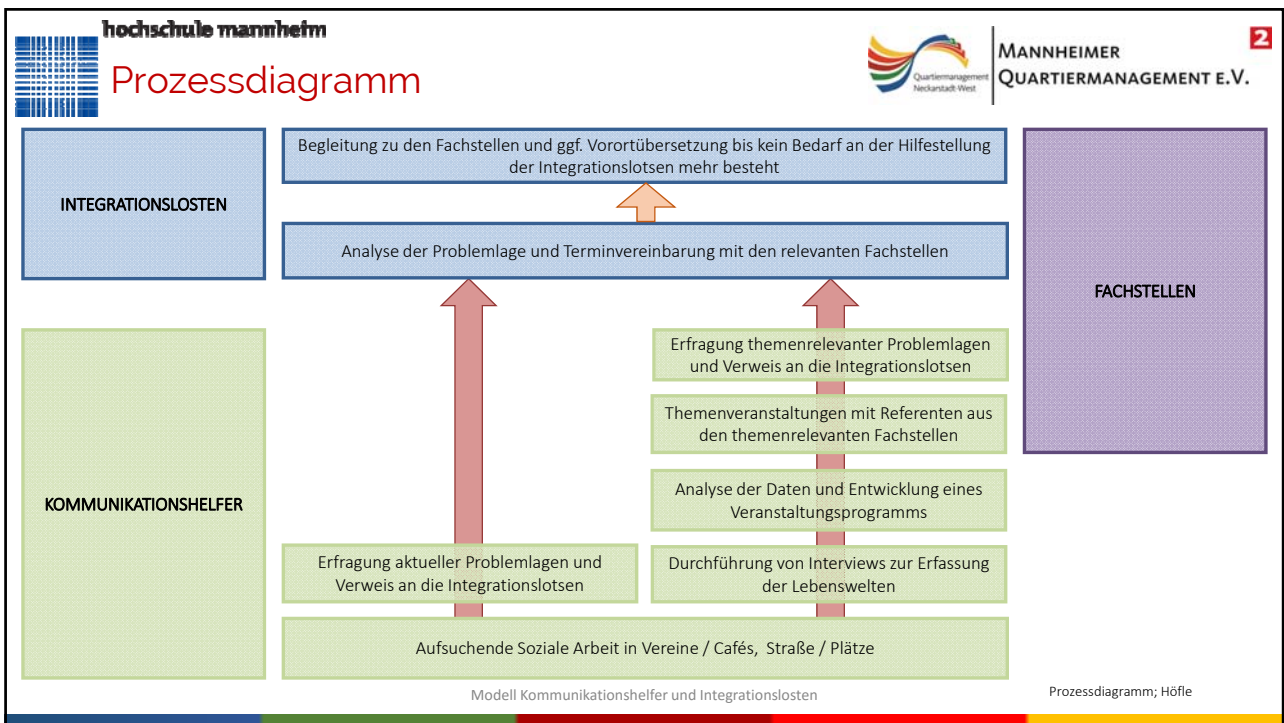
hochschule mannheim

Prozessdiagramm

Quartiermanagement Neckarstadt-West

MANNHEIMER QUARTIERMANAGEMENT E.V.

2

INTEGRATIONSLOSTEN

Begleitung zu den Fachstellen und ggf. Vorortübersetzung bis kein Bedarf an der Hilfestellung der Integrationslotsen mehr besteht

Analyse der Problemlage und Terminvereinbarung mit den relevanten Fachstellen

FACHSTELLEN

KOMMUNIKATIONSHELFER

Erfragung themenrelevanter Problemlagen und Verweis an die Integrationslotsen

Themenveranstaltungen mit Referenten aus den themenrelevanten Fachstellen

Analyse der Daten und Entwicklung eines Veranstaltungsprogramms

Erfragung aktueller Problemlagen und Verweis an die Integrationslotsen

Durchführung von Interviews zur Erfassung der Lebenswelten

Aufsuchende Soziale Arbeit in Vereine / Cafés, Straße / Plätze

Modell Kommunikationshelfer und Integrationslosten

Prozessdiagramm; Höfle